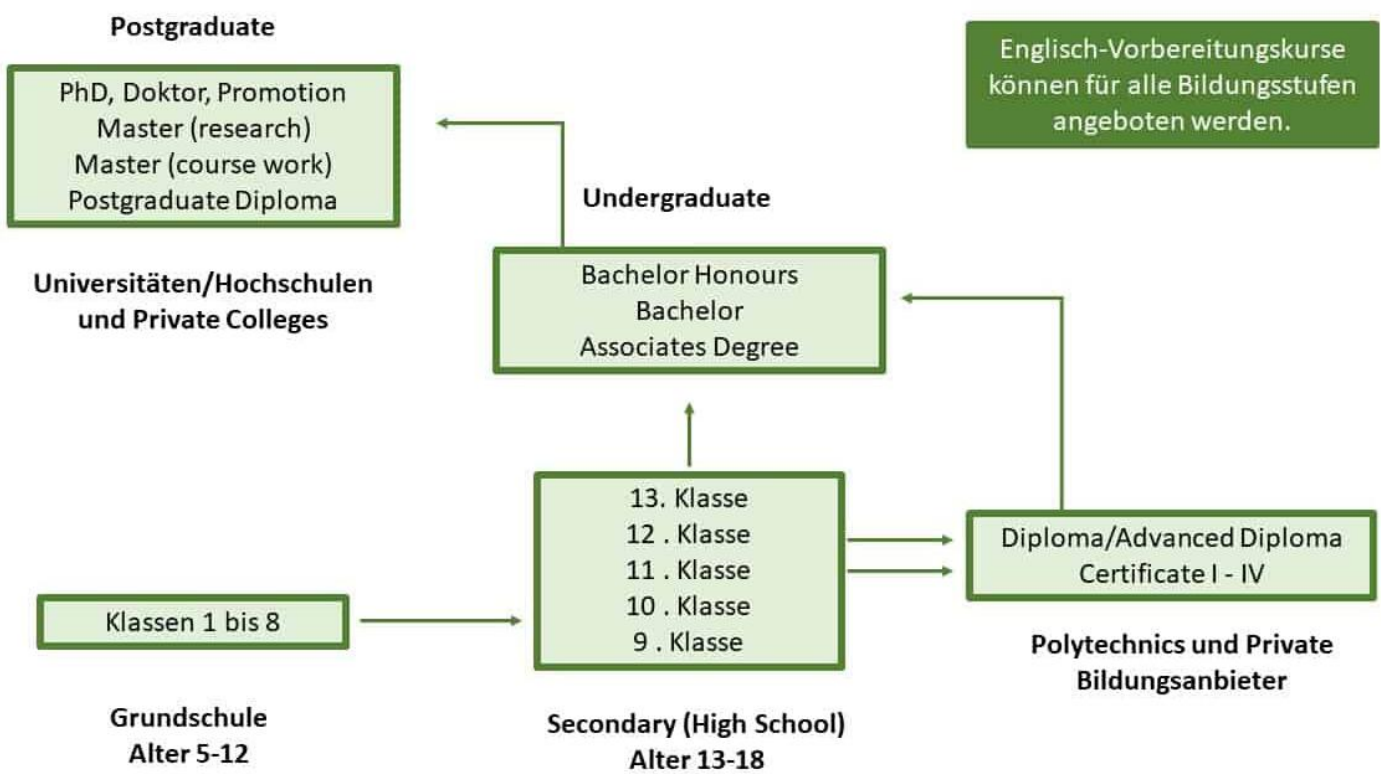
Postgraduate

PhD, Doktor, Promotion
Master (research)
Master (course work)
Postgraduate Diploma

Englisch-Vorbereitungskurse können für alle Bildungsstufen angeboten werden.

Undergraduate

Universitäten/Hochschulen und Private Colleges

Bachelor Honours
Bachelor
Associates Degree

13. Klasse
12 . Klasse
11 . Klasse
10 . Klasse
9 . Klasse

Diploma/Advanced Diploma
Certificate I - IV

Klassen 1 bis 8

Polytechnics und Private Bildungsanbieter

Grundschule
Alter 5-12

Secondary (High School)
Alter 13-18